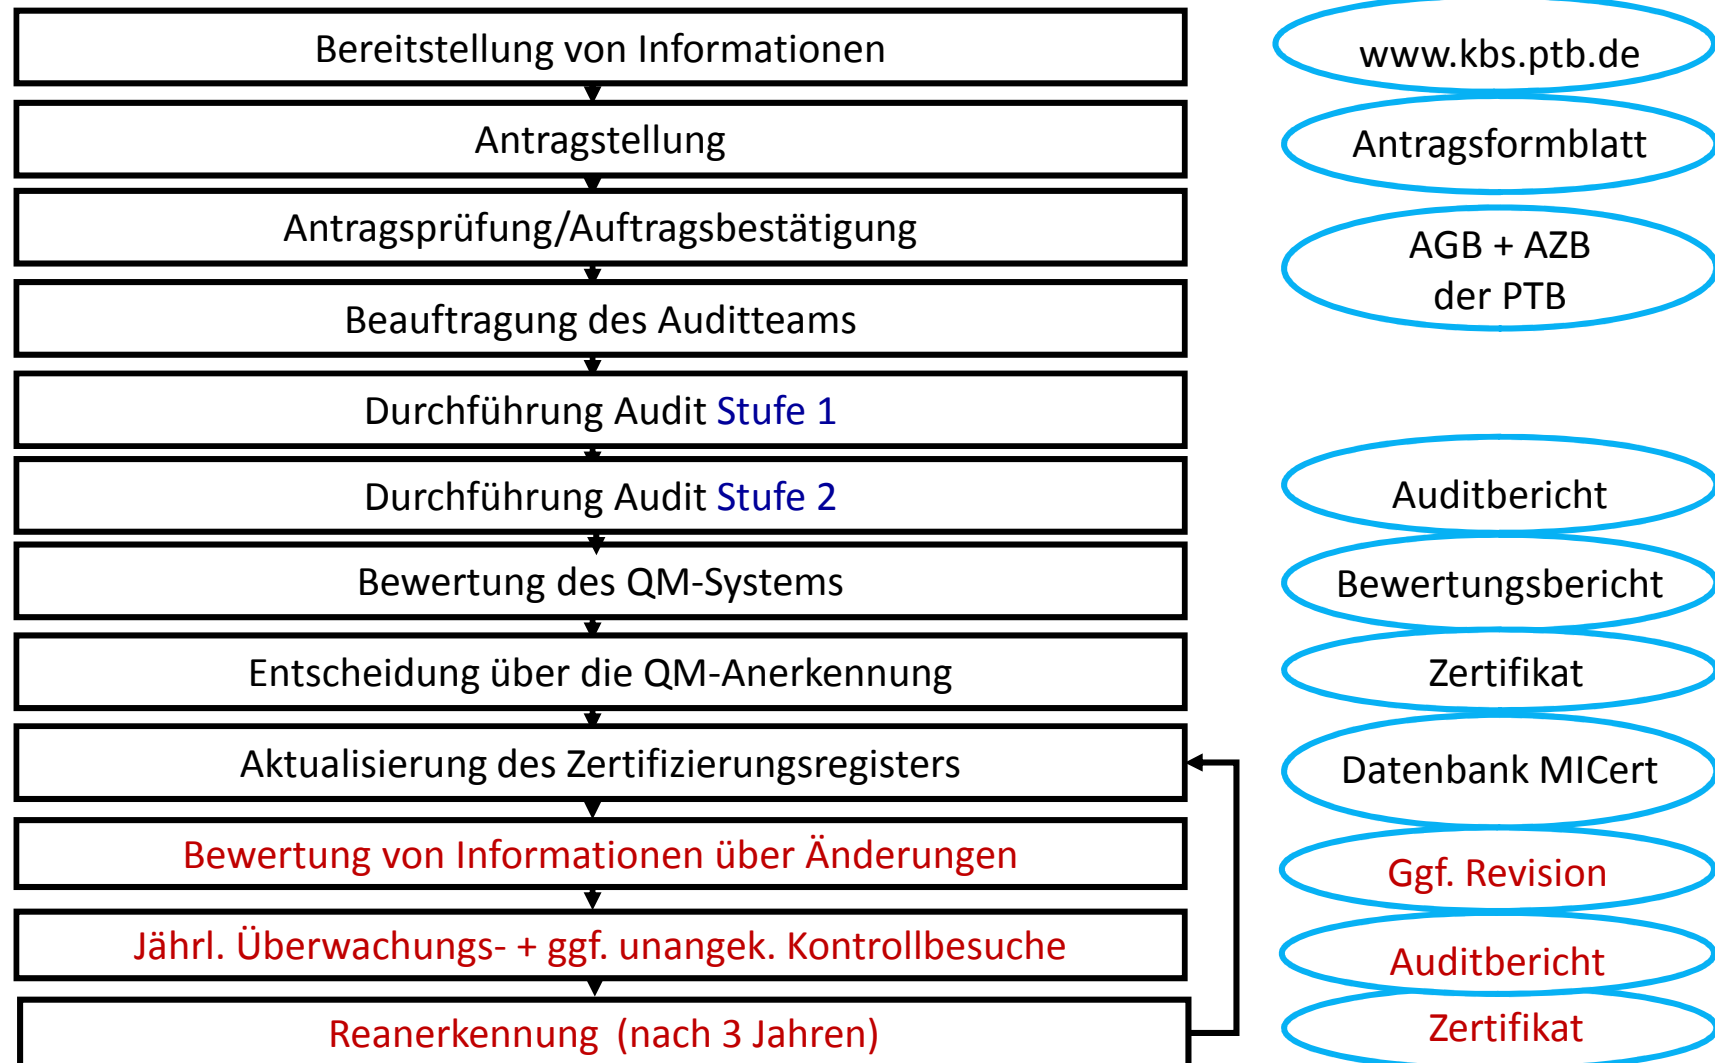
Bereitstellung von Informationen

Antragstellung

Antragsprüfung/Auftragsbestätigung

Beauftragung des Auditteams

Durchführung Audit Stufe 1

Durchführung Audit Stufe 2

Bewertung des QM-Systems

Entscheidung über die QM-Anerkennung

Aktualisierung des Zertifizierungsregisters

Bewertung von Informationen über Änderungen

Jährl. Überwachungs- + ggf. unangek. Kontrollbesuche

Reanerkennung (nach 3 Jahren)

www.kbs.ptb.de

Antragsformblatt

AGB + AZB der PTB

Auditbericht

Bewertungsbericht

Zertifikat

Datenbank MICert

Ggf. Revision

Auditbericht

Zertifikat